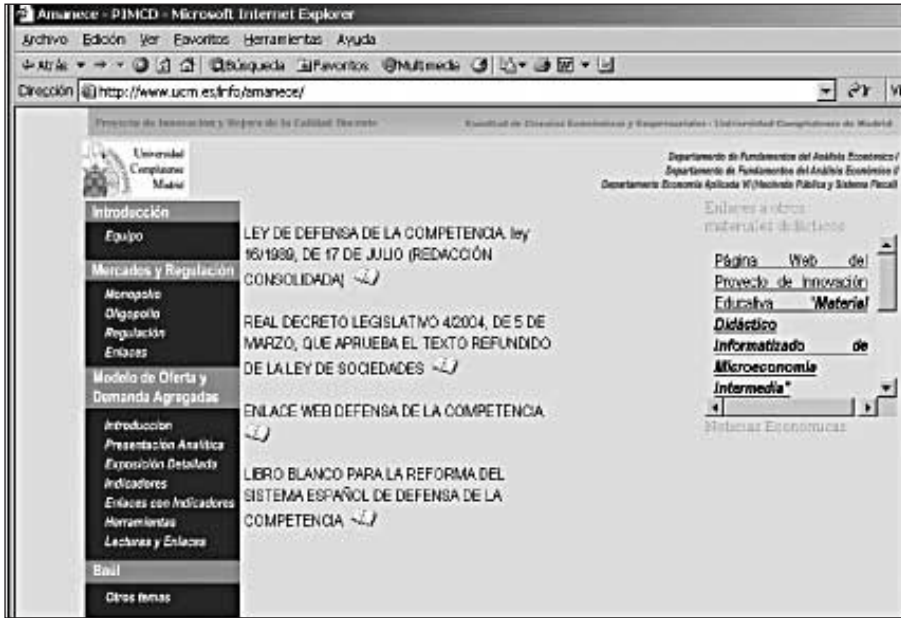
Amanece - PIMCD - Microsoft Internet Explorer

Archivo Edición Ver Favoritos Herramientas Ayuda

Atrás Búsqueda Favoritos Multimedia

Dirección http://www.ucm.es/info/amanece/

Proyecto de Innovación y Mejora de la Calidad Docente

Facultad de Ciencias Económicas y Empresariales - Universidad Complutense de Madrid

Universidad Complutense Madrid

Departamento de Fundamentos del Análisis Económico I
Departamento de Fundamentos del Análisis Económico II
Departamento Economía Aplicada VI (Hacienda Pública y Sistema Fiscal)

Introducción
Equipo
Mercados y Regulación
Monopolio
Oligopolio
Regulación
Enlaces
Modelo de Oferta y Demanda Agregadas
Introduccion
Presentacion Analitica
Exposición Detallada
Indicadores
Enlaces con Indicadores
Herramientas
Lecturas y Enlaces
Baul
Otros temas

LEY DE DEFENSA DE LA COMPETENCIA. ley 16/1989, DE 17 DE JULIO (REDACCIÓN CONSOLIDADA)

REAL DECRETO LEGISLATIVO 4/2004, DE 5 DE MARZO, QUE APRUEBA EL TEXTO REFUNDIDO DE LA LEY DE SOCIEDADES

ENLACE WEB DEFENSA DE LA COMPETENCIA

LIBRO BLANCO PARA LA REFORMA DEL SISTEMA ESPAÑOL DE DEFENSA DE LA COMPETENCIA

Enlaces a otros materiales didácticos

Página Web del Proyecto de Innovación Educativa "Material Didáctico Informatizado de Microeconomía Intermedia"

Noticias Económicas